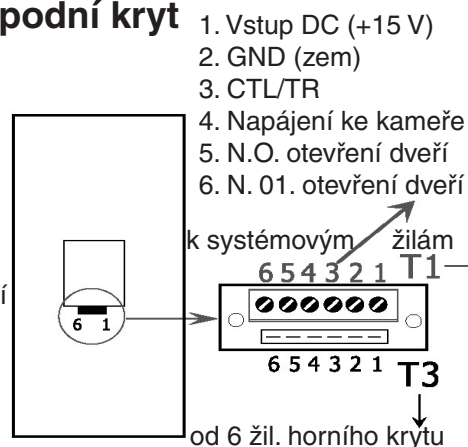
podní kryt

1. Vstup DC (+15 V)
2. GND (zem)
3. CTL/TR
4. Napájení ke kameře
5. N.O. otevření dveří
6. N. 01. otevření dveří

k systémovým žilám

6 5 4 3 2 1 T1

í

6 1

6 5 4 3 2 1 T3

od 6 žil. horního krytu